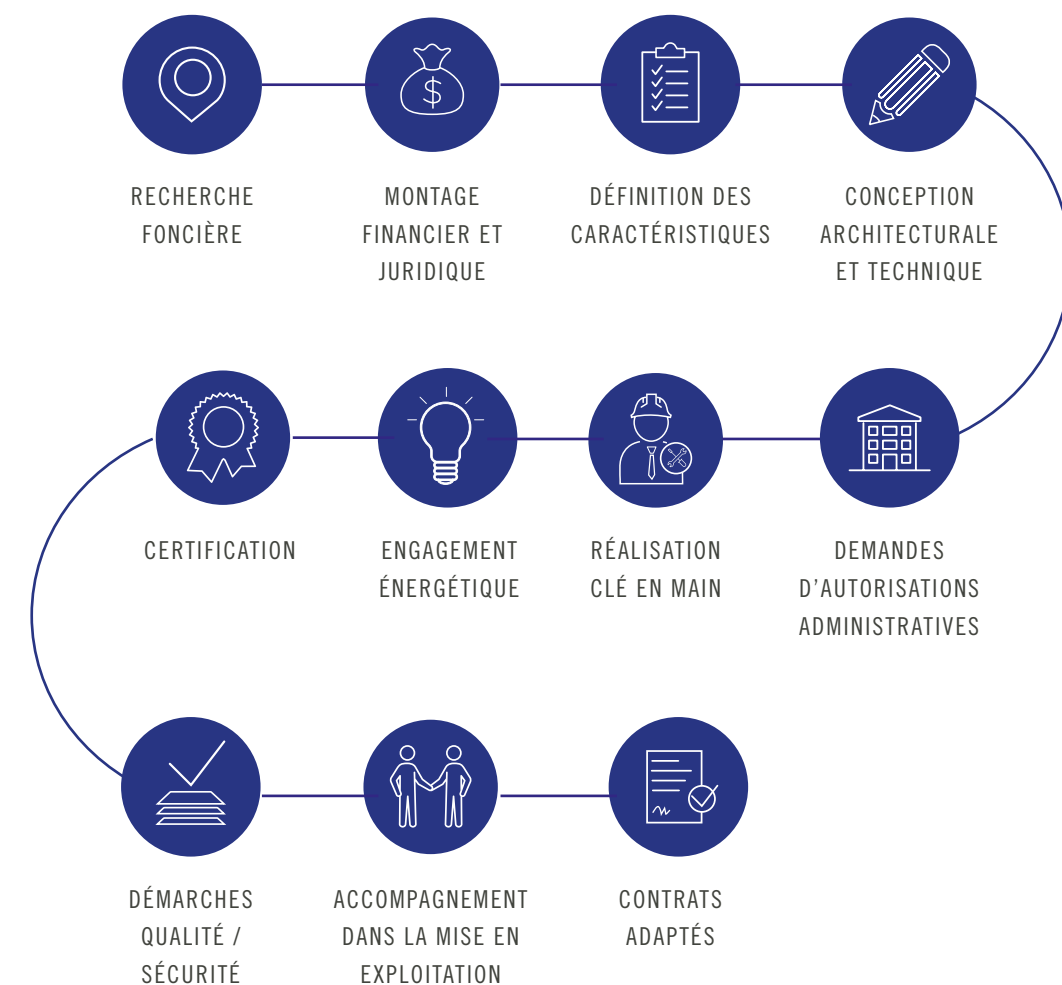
RECHERCHE FONCIÈRE

MONTAGE FINANCIER ET JURIDIQUE

DÉFINITION DES CARACTÉRISTIQUES

CONCEPTION ARCHITECTURALE ET TECHNIQUE

DEMANDES D'AUTORISATIONS ADMINISTRATIVES

RÉALISATION CLÉ EN MAIN

ENGAGEMENT ÉNERGÉTIQUE

CERTIFICATION

DÉMARCHES QUALITÉ / SÉCURITÉ

ACCOMPAGNEMENT DANS LA MISE EN EXPLOITATION

CONTRATS ADAPTÉS